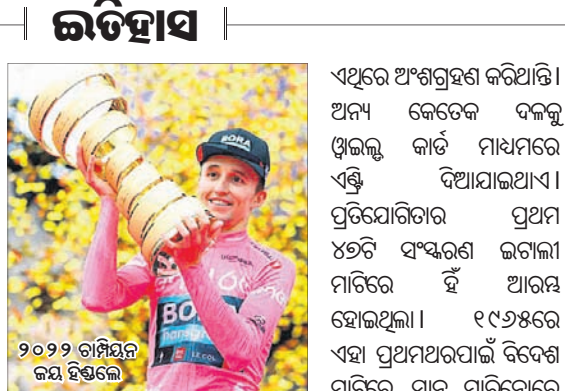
ଇତିହାସ

ଏଥିରେ ଅଂଶଗ୍ରହଣ କରିଥାନ୍ତି। ଅନ୍ୟ କେତେକ ଦଳକୁ ୱାଇଲ୍ଡ କାର୍ଡ ମାଧ୍ୟମରେ ଏଣ୍ଟ୍ରି ଦିଆଯାଇଥାଏ। ପ୍ରତିଯୋଗିତାର ପ୍ରଥମ ୪୭ଟି ସଂସ୍କରଣ ଇଟାଲୀ ମାଟିରେ ହିଁ ଆରମ୍ଭ ହୋଇଥିଲା। ୧୯୬୫ରେ ଏହା ପ୍ରଥମଥରପାଇଁ ବିଦେଶ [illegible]

BORA

BORA

୨୦୨୨ ଚାମ୍ପିୟନ ଜୟ ହିଣ୍ଡଲେ